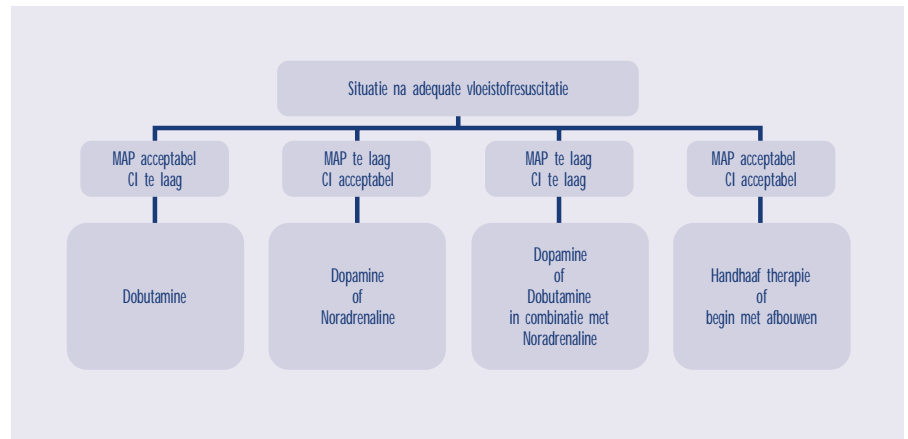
Situatie na adequate vloeistofresuscitatie

MAP acceptabel
CI te laag

MAP te laag
CI acceptabel

MAP te laag
CI te laag

MAP acceptabel
CI acceptabel

Dobutamine

Dopamine
of
Noradrenaline

Dopamine
of
Dobutamine
in combinatie met
Noradrenaline

Handhaaf therapie
of
begin met afbouwen